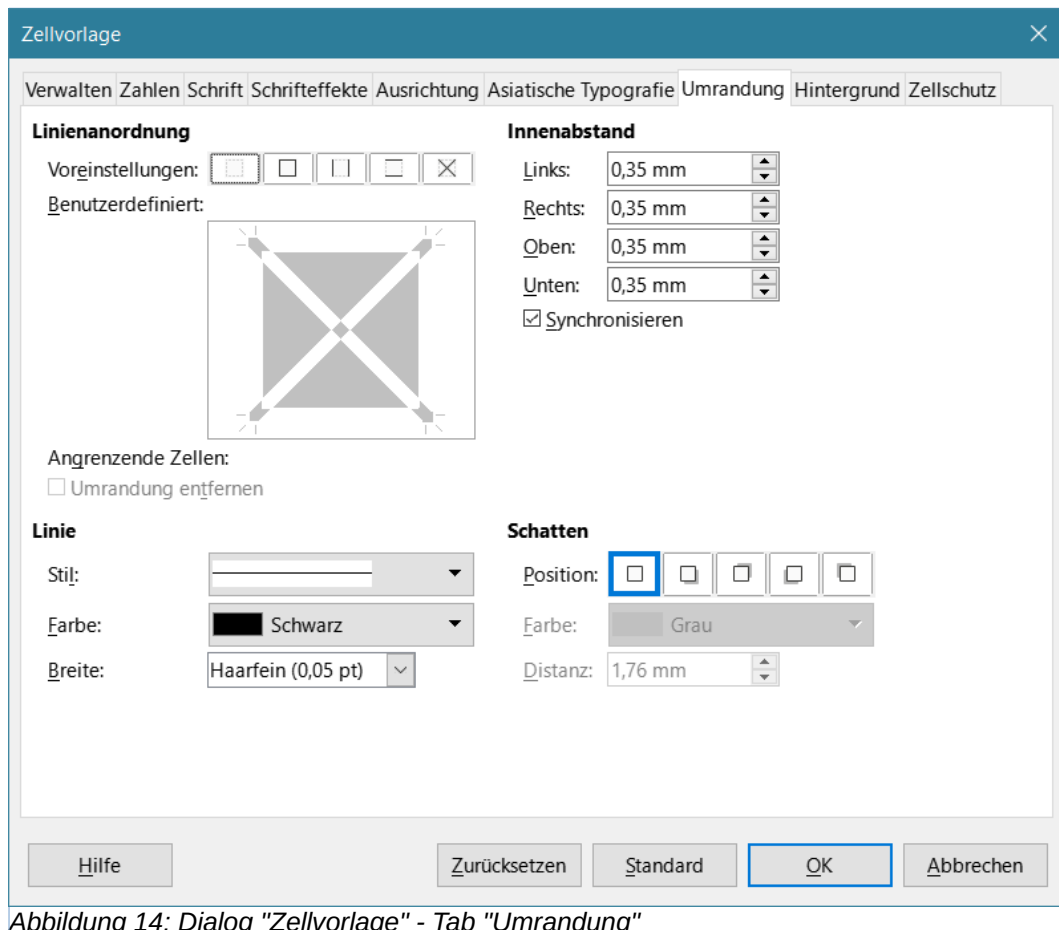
Zellvorlage

Verwalten Zahlen Schrift Schrifteffekte Ausrichtung Asiatische Typografie Umrandung Hintergrund Zellschutz

Linienanordnung

Voreinstellungen:

Benutzerdefiniert:

Angrenzende Zellen:

Umrandung entfernen

Innenabstand

Links: 0,35 mm

Rechts: 0,35 mm

Oben: 0,35 mm

Unten: 0,35 mm

Synchronisieren

Linie

Stil:

Farbe: Schwarz

Breite: Haarfein (0,05 pt)

Schatten

Position:

Farbe: Grau

Distanz: 1,76 mm

Hilfe Zurücksetzen Standard OK Abbrechen

Abbildung 14: Dialog "Zellvorlage" - Tab "Umrandung"